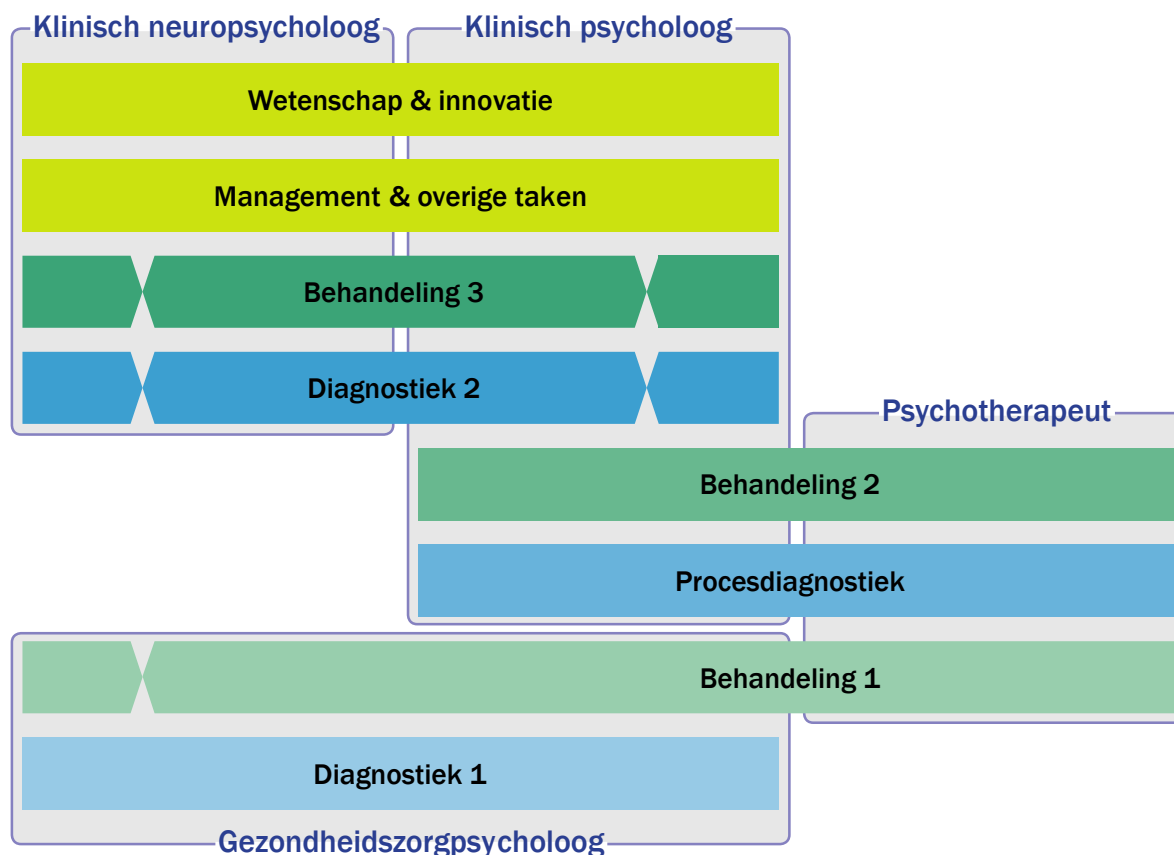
Klinisch neuropsycholoog

Klinisch psycholoog

Wetenschap & innovatie

Management & overige taken

Behandeling 3

Diagnostiek 2

Psychotherapeut

Behandeling 2

Procesdiagnostiek

Behandeling 1

Diagnostiek 1

Gezondheidszorgpsycholoog